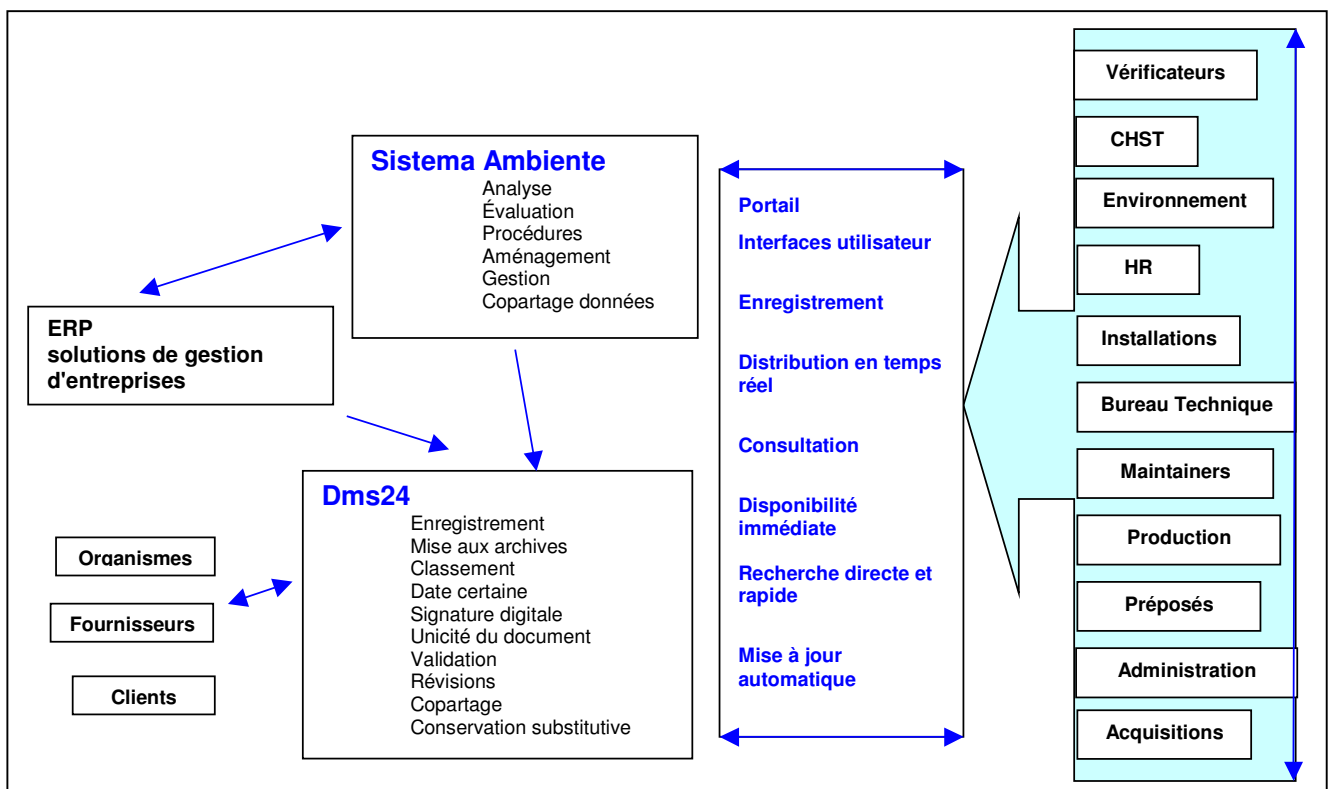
Sistema Ambiente
Analyse
Évaluation
Procédures
Aménagement
Gestion
Copartage données

ERP
solutions de gestion d'entreprises

Dms24
Enregistrement
Mise aux archives
Classement
Date certaine
Signature digitale
Unicité du document
Validation
Révisions
Copartage
Conservation substitutive

Organismes

Fournisseurs

Clients

Portail

Interfaces utilisateur

Enregistrement

Distribution en temps réel

Consultation

Disponibilité immédiate

Recherche directe et rapide

Mise à jour automatique

Vérificateurs

CHST

Environnement

HR

Installations

Bureau Technique

Maintainers

Production

Préposés

Administration

Acquisitions